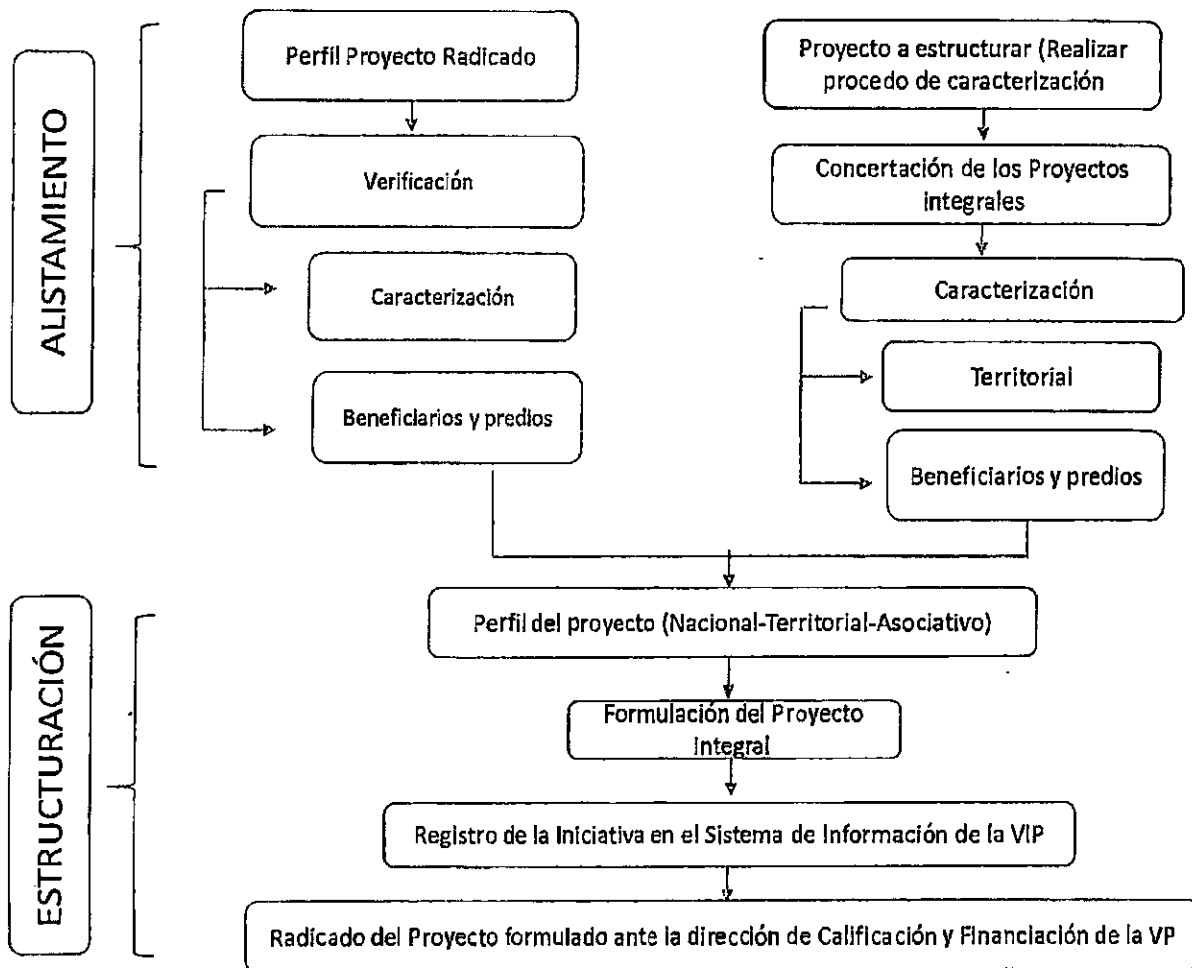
ALISTAMIENTO

Perfil Proyecto Radicado

Verificación

Caracterización

Beneficiarios y predios

Proyecto a estructurar (Realizar procedo de caracterización

Concertación de los Proyectos integrales

Caracterización

Territorial

Beneficiarios y predios

ESTRUCTURACIÓN

Perfil del proyecto (Nacional-Territorial-Asociativo)

Formulación del Proyecto Integral

Registro de la Iniciativa en el Sistema de Información de la VIP

Radicado del Proyecto formulado ante la dirección de Calificación y Financiación de la VP